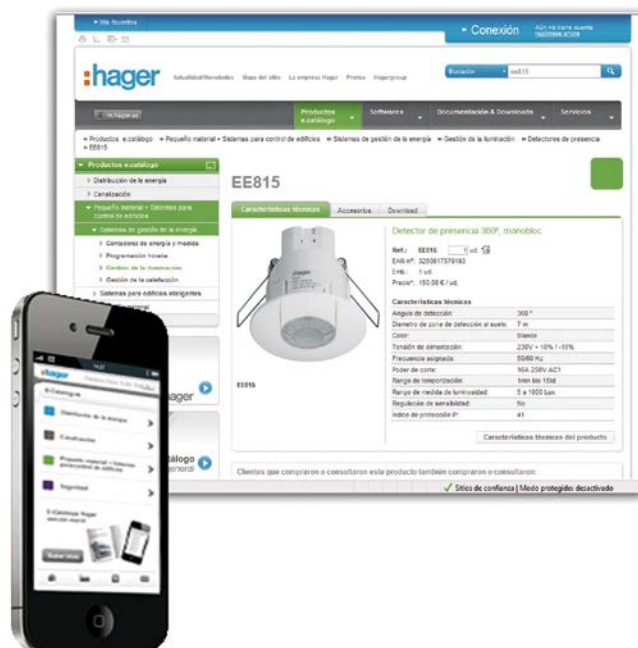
• Mis favoritos

• Conexión Aún no tiene cuenta registrarse ahora

:hager Actualidad/Novedades Mapa del sitio La empresa Hager Prensa Hagergroup

Buscador EE815

hagerpro

Productos e.catalogo

Software

Documentación & Downloads

Servicios

» Productos e.catalogo » Pequeño material » Sistemas para control de edificios » Sistemas de gestión de la energía » Gestión de la iluminación » Detectores de presencia » EE815

Productos e.catalogo

› Distribución de la energía

› Canalización

› Pequeño material » Sistemas para control de edificios

› Sistemas de gestión de la energía

› Contadores de energía y medida

› Programación horaria

› Gestión de la iluminación

› Gestión de la calefacción

› Sistemas para edificios inteligentes

EE815

Características técnicas

Accesorios

Download

Detector de presencia 360º, monobloc

Ref.: EE815 1 ud.

EAN nº: 3250617579183

Emb.: 1 ud.

Precio*: 150,00 € / ud.

Características técnicas

| | |
|---|---|
| Ángulo de detección: | 360 º |
| Diámetro de zona de detección al suelo: | 7 m |
| Color: | Blanco |
| Tensión de alimentación: | 230V + 10% / -15% |
| Frecuencia asignada: | 50/60 Hz |
| Poder de corte: | 16A 230V AC1 |
| Rango de temporización: | 1min à 15 |
| Rango de medida de luminosidad: | 5 à 1000 lux |
| Regulación de sensibilidad: | No |
| Índice de protección IP: | 41 |

Características técnicas del producto

EE815

hager

tálogo

Clientes que compraron o consultaron este producto también compraron o consultaron:

✓ Sitios de confianza | Modo protegido: desactivado

:hager

E-Catalogue

Distribución de la energía

Canalización

Pequeño material » Sistemas para control de edificios

Seguridad

E-Catalogue Hager

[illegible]